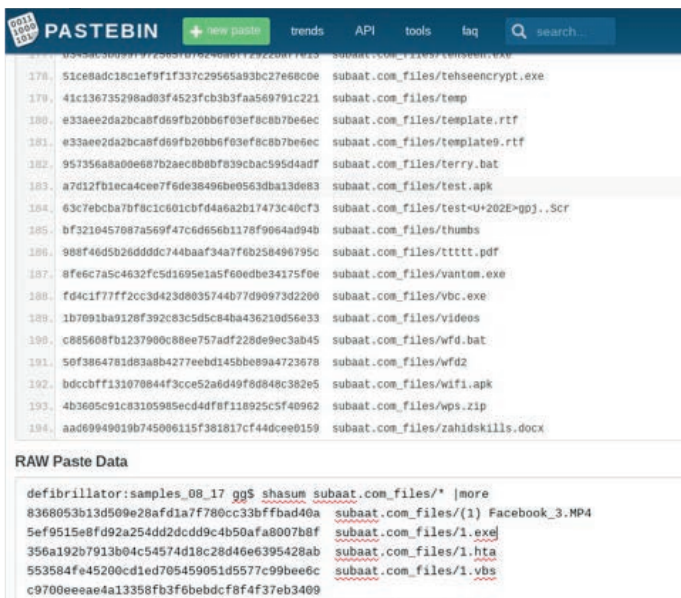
PASTEBIN + new paste trends API tools faq search...

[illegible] subaat.com_files/tehseen.exe
178. 51ce8adc18c1ef9f1f337c29565a93bc27e68c0e subaat.com_files/tehseencrypt.exe
179. 41c136735298ad03f4523fcb3b3faa569791c221 subaat.com_files/temp
180. e33aee2da2bca8fd69fb20bb6f03ef8c8b7be6ec subaat.com_files/template.rtf
181. e33aee2da2bca8fd69fb20bb6f03ef8c8b7be6ec subaat.com_files/template9.rtf
182. 957356a8a00e687b2aec8b8bf839cbac595d4adf subaat.com_files/terry.bat
183. a7d12fb1eca4cee7f6de38496be0563dba13de83 subaat.com_files/test.apk
184. 63c7ebcba7bf8c1c601cbfd4a6a2b17473c40cf3 subaat.com_files/test<U+202E>gpj..Scr
185. bf3210457087a569f47c6d656b1178f9064ad94b subaat.com_files/thumbs
186. 988f46d5b26ddddc744baaf34a7f6b258496795c subaat.com_files/ttttt.pdf
187. 8fe6c7a5c4632fc5d1695e1a5f60edbe34175f0e subaat.com_files/vantom.exe
188. fd4c1f77ff2cc3d423d8035744b77d90973d2200 subaat.com_files/vbc.exe
189. 1b7091ba9128f392c83c5d5c84ba436210d56e33 subaat.com_files/videos
190. c885608fb1237900c88ee757adf228de9ec3ab45 subaat.com_files/wfd.bat
191. 50f3864781d83a8b4277eebd145bbe89a4723678 subaat.com_files/wfd2
192. bdccbff131070844f3cce52a6d49f6d848c382e5 subaat.com_files/wifi.apk
193. 4b3605c91c83105985ecd4df8f118925c5f40962 subaat.com_files/wps.zip
194. aad69949019b745006115f381817cf44dcee0159 subaat.com_files/zahidskills.docx

RAW Paste Data

defibrillator:samples_08_17 gg$ shasum subaat.com_files/* |more
8368053b13d509e28afd1a7f780cc33bffbad40a subaat.com_files/(1) Facebook_3.MP4
5ef9515e8fd92a254dd2dcdd9c4b50afa8007b8f subaat.com_files/1.exe
356a192b7913b04c54574d18c28d46e6395428ab subaat.com_files/1.hta
553584fe45200cd1ed705459051d5577c99bee6c subaat.com_files/1.vbs
c9700eeeae4a13358fb3f6bebdcf8f4f37eb3409